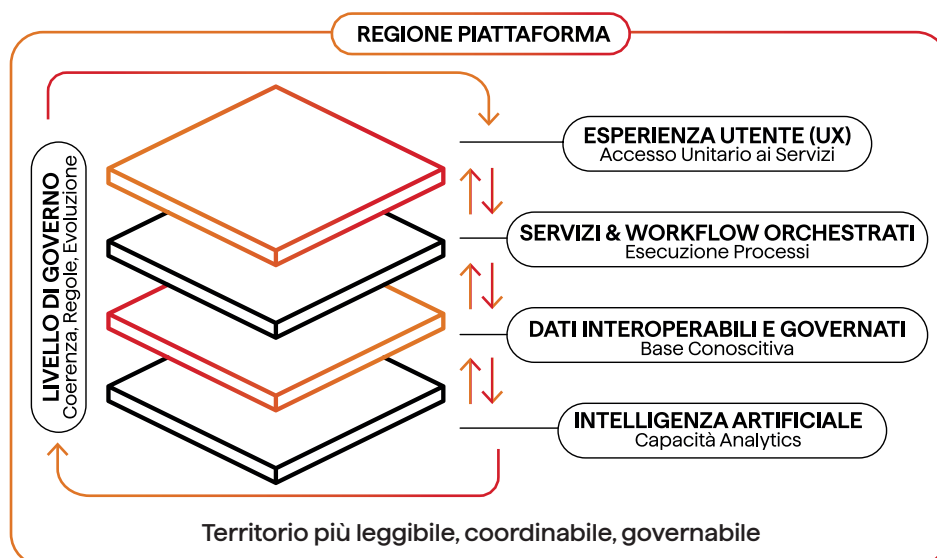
REGIONE PIATTAFORMA

LIVELLO DI GOVERNO
Coerenza, Regole, Evoluzione

ESPERIENZA UTENTE (UX)
Accesso Unitario ai Servizi

SERVIZI & WORKFLOW ORCHESTRATI
Esecuzione Processi

DATI INTEROPERABILI E GOVERNATI
Base Conoscitiva

INTELLIGENZA ARTIFICIALE
Capacità Analytics

Territorio più leggibile, coordinabile, governabile